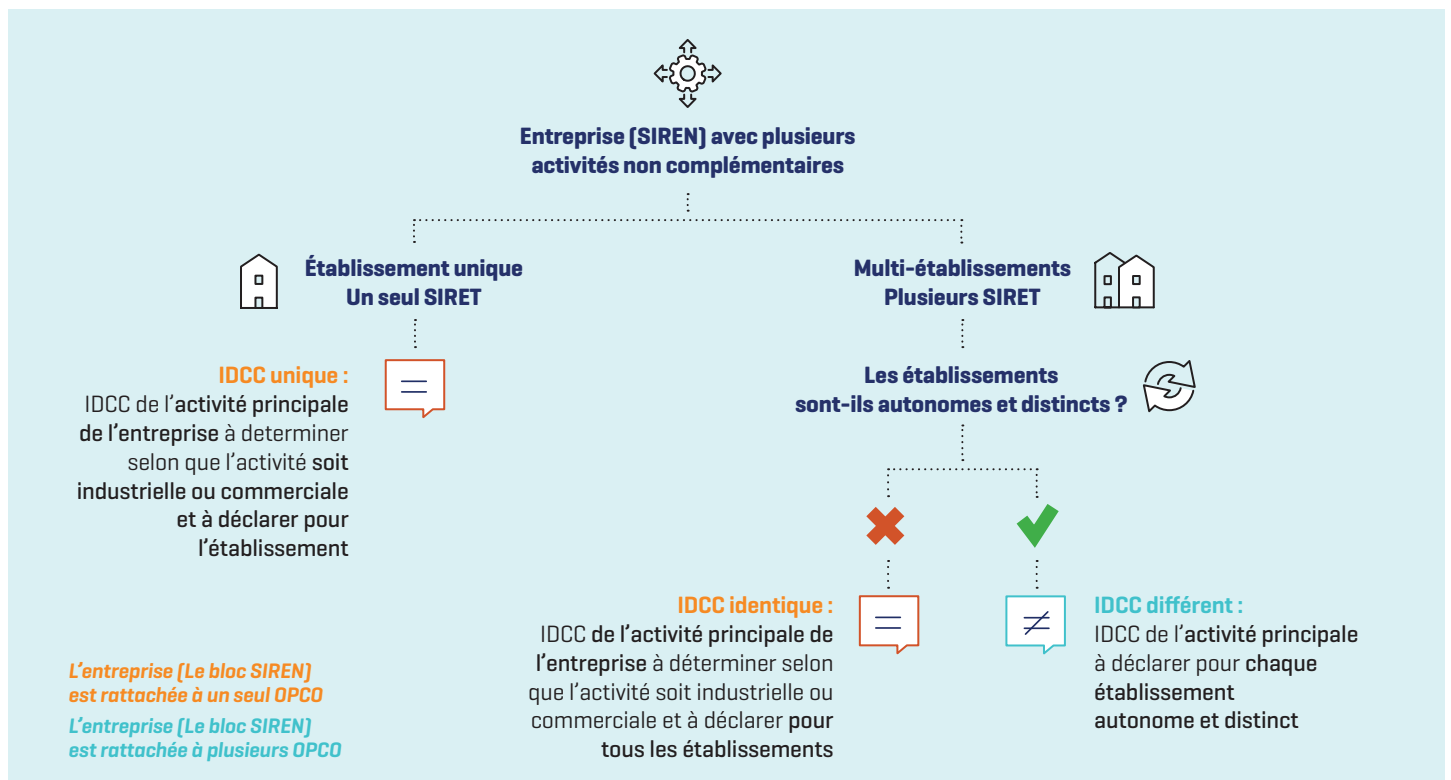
Entreprise (SIREN) avec plusieurs activités non complémentaires

Établissement unique
Un seul SIRET

Multi-établissements
Plusieurs SIRET

IDCC unique :
IDCC de l'activité principale de l'entreprise à determiner selon que l'activité soit industrielle ou commerciale et à déclarer pour l'établissement

=

Les établissements sont-ils autonomes et distincts ?

IDCC identique :
IDCC de l'activité principale de l'entreprise à déterminer selon que l'activité soit industrielle ou commerciale et à déclarer pour tous les établissements

=

≠

IDCC différent :
IDCC de l'activité principale à déclarer pour chaque établissement autonome et distinct

L'entreprise (Le bloc SIREN) est rattachée à un seul OPCO
L'entreprise (Le bloc SIREN) est rattachée à plusieurs OPCO